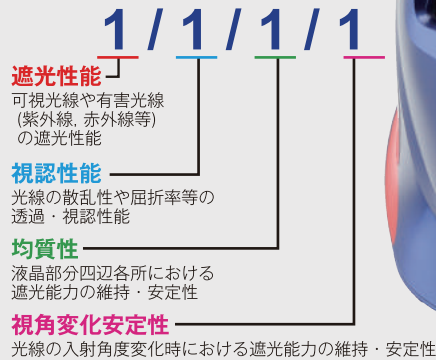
1 / 1 / 1 / 1

遮光性能
可視光線や有害光線 (紫外線, 赤外線等) の遮光性能

視認性能
光線の散乱性や屈折率等の透過・視認性能

均質性
液晶部分四辺各所における遮光能力の維持・安定性

視角変化安定性
光線の入射角度変化時における遮光能力の維持・安定性